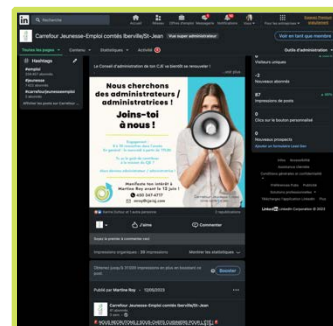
in Recherche Accueil Réseau Offres d'emploi Messagerie Notifications Vous Pour les entreprises

Carrefour Jeunesse-Emploi comtés Iberville/St-Jean Vue super administrateur

Voir en tant que membre

Toutes les pages Contenu Statistiques Activité

Outils d'administration

Hashtags

#emploi

#jeunesse

#carrefourjeunesseemploi

Le Conseil d'administration de ton CJE se bientôt se renouveler !

Nous cherchons des administrateurs / administratrices !

Joins-toi à nous !

Manifeste ton intérêt à Martine Roy avant le 12 juin !

450 347-0717

Visiteurs uniques

Nouveaux abonnés

87

Impressions de poste

0

Clics sur le bouton personnalisé

0

Nouveaux prospects

J'aime Commenter

Booster

Publié par Martine Roy · 12/05/2023

Carrefour Jeunesse-Emploi comtés Iberville/St-Jean

LinkedIn Corporation © 2023